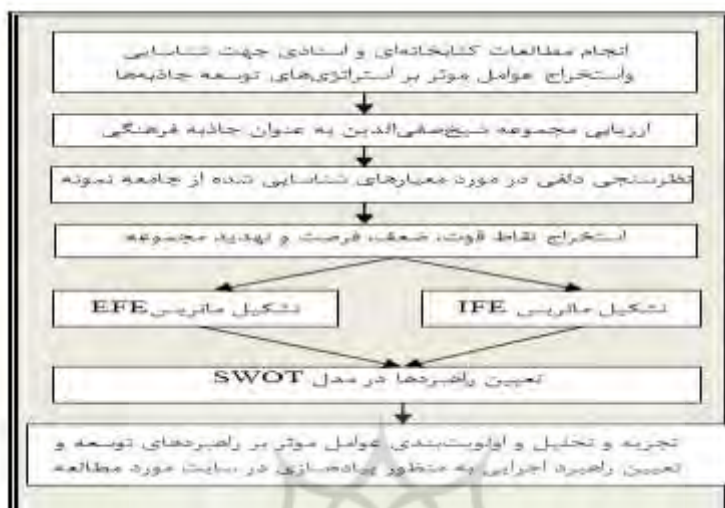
انجام مطالعات کتابخانه‌ای و اسنادی جهت شناسایی واستخراج عوامل موثر بر استراتژی‌های توسعه جاذبه‌ها

ارزیابی مجموعه شیخ‌صفی‌الدین به عنوان جاذبه فرهنگی

نظرسنجی دلفی در مورد معیارهای شناسایی شده از جامعه نمونه

استخراج نقاط قوت، ضعف، فرصت و تهدید مجموعه

تشکیل ماتریس IFE

تشکیل ماتریس EFE

تعیین راهبردها در مدل SWOT

تجزیه و تحلیل و اولویت‌بندی عوامل موثر بر راهبردهای توسعه و تعیین راهبرد اجرایی به منظور پیاده‌سازی در سایت مورد مطالعه